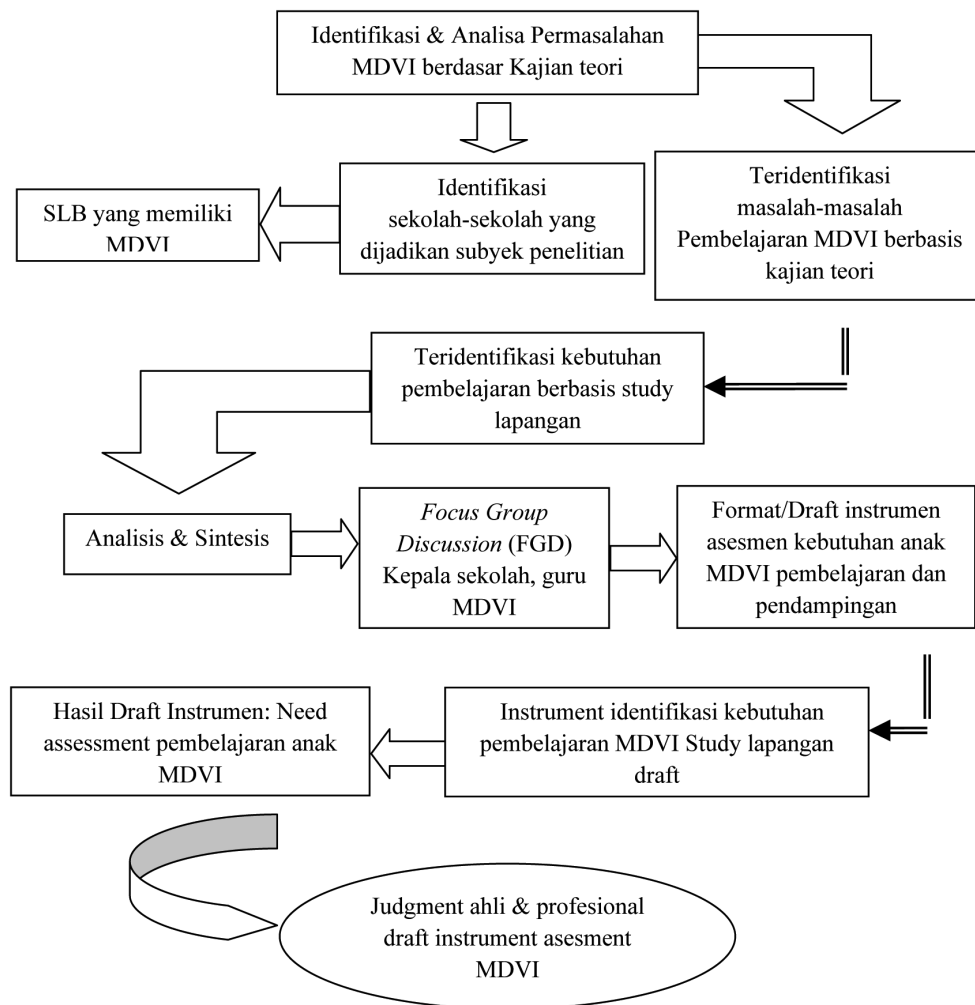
Identifikasi & Analisa Permasalahan MDVI berdasar Kajian teori

Identifikasi sekolah-sekolah yang dijadikan subyek penelitian

SLB yang memiliki MDVI

Teridentifikasi masalah-masalah Pembelajaran MDVI berbasis kajian teori

Teridentifikasi kebutuhan pembelajaran berbasis study lapangan

Analisis & Sintesis

*Focus Group Discussion* (FGD) Kepala sekolah, guru MDVI

Format/Draft instrumen asesmen kebutuhan anak MDVI pembelajaran dan pendampingan

Instrument identifikasi kebutuhan pembelajaran MDVI Study lapangan draft

Hasil Draft Instrumen: Need assessment pembelajaran anak MDVI

Judgment ahli & profesional draft instrument asesment MDVI